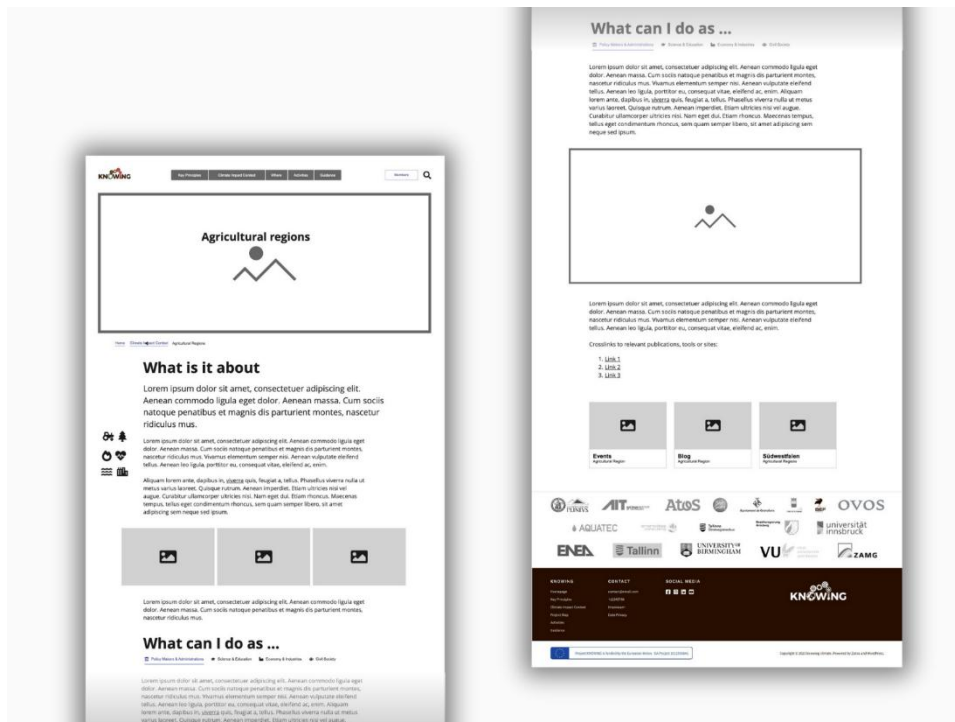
KNOWING

Key Principles | Climate Impact Context | Where | Activities | Guidance

Members

Agricultural regions

Home > Climate Impact Context > Agricultural Regions

What is it about

Lorem ipsum dolor sit amet, consectetuer adipiscing elit. Aenean commodo ligula eget dolor. Aenean massa. Cum sociis natoque penatibus et magnis dis parturient montes, nascetur ridiculus mus.

Lorem ipsum dolor sit amet, consectetuer adipiscing elit. Aenean commodo ligula eget dolor. Aenean massa. Cum sociis natoque penatibus et magnis dis parturient montes, nascetur ridiculus mus. Vivamus elementum semper nisi. Aenean vulputate eleifend tellus. Aenean leo ligula, porttitor eu, consequat vitae, eleifend ac, enim.

Aliquam lorem ante, dapibus in, viverra quis, feugiat a, tellus. Phasellus viverra nulla ut metus varius laoreet. Quisque rutrum. Aenean imperdiet. Etiam ultricies nisi vel augue. Curabitur ullamcorper ultricies nisi. Nam eget dui. Etiam rhoncus. Maecenas tempus, tellus eget condimentum rhoncus, sem quam semper libero, sit amet adipiscing sem neque sed ipsum.

Lorem ipsum dolor sit amet, consectetuer adipiscing elit. Aenean commodo ligula eget dolor. Aenean massa. Cum sociis natoque penatibus et magnis dis parturient montes, nascetur ridiculus mus.

What can I do as ...

Policy Makers & Administrations | Science & Education | Economy & Industries | Civil Society

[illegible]

What can I do as ...

Policy Makers & Administrations | Science & Education | Economy & Industries | Civil Society

Lorem ipsum dolor sit amet, consectetuer adipiscing elit. Aenean commodo ligula eget dolor. Aenean massa. Cum sociis natoque penatibus et magnis dis parturient montes, nascetur ridiculus mus. Vivamus elementum semper nisi. Aenean vulputate eleifend tellus. Aenean leo ligula, porttitor eu, consequat vitae, eleifend ac, enim. Aliquam lorem ante, dapibus in, viverra quis, feugiat a, tellus. Phasellus viverra nulla ut metus varius laoreet. Quisque rutrum. Aenean imperdiet. Etiam ultricies nisi vel augue. Curabitur ullamcorper ultricies nisi. Nam eget dui. Etiam rhoncus. Maecenas tempus, tellus eget condimentum rhoncus, sem quam semper libero, sit amet adipiscing sem neque sed ipsum.

Lorem ipsum dolor sit amet, consectetuer adipiscing elit. Aenean commodo ligula eget dolor. Aenean massa. Cum sociis natoque penatibus et magnis dis parturient montes, nascetur ridiculus mus. Vivamus elementum semper nisi. Aenean vulputate eleifend tellus. Aenean leo ligula, porttitor eu, consequat vitae, eleifend ac, enim.

Crosslinks to relevant publications, tools or sites:

1. Link 1
2. Link 2
3. Link 3

Events
Agricultural Region

Blog
Agricultural Region

Südwestfalen
Agricultural Regions

AIT AtoS OVOS
AQUATEC universität innsbruck
ENEA Tallinn UNIVERSITY OF BIRMINGHAM VU ZAMG

KNOWING | CONTACT | SOCIAL MEDIA

KNOWING

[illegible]

Copyright © 2022 Knowing Climate. Powered by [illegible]